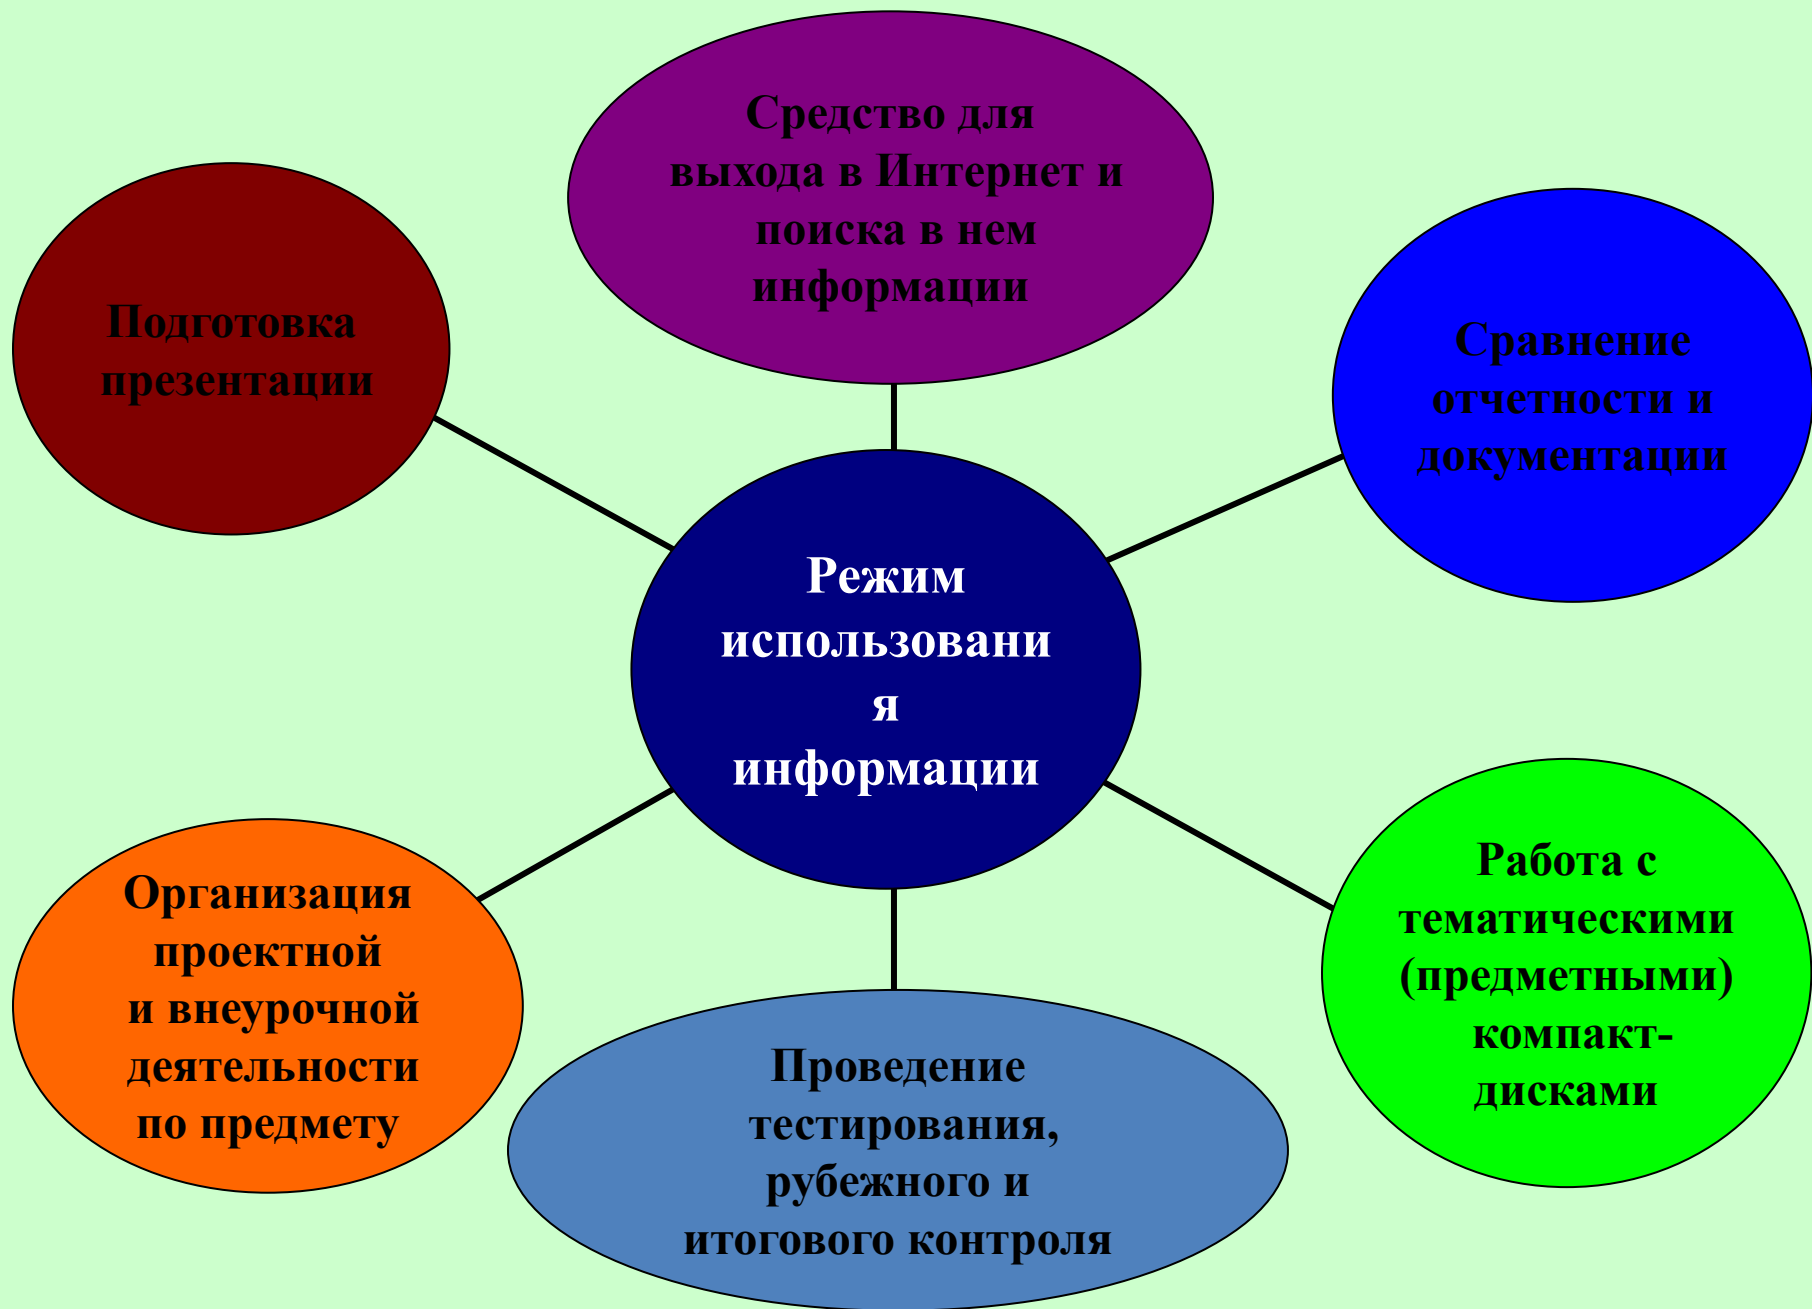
Средство для выхода в Интернет и поиска в нем информации

Подготовка презентации

Сравнение отчетности и документации

Режим использования информации

Организация проектной и внеурочной деятельности по предмету

Работа с тематическими (предметными) компакт-дисками

Проведение тестирования, рубежного и итогового контроля